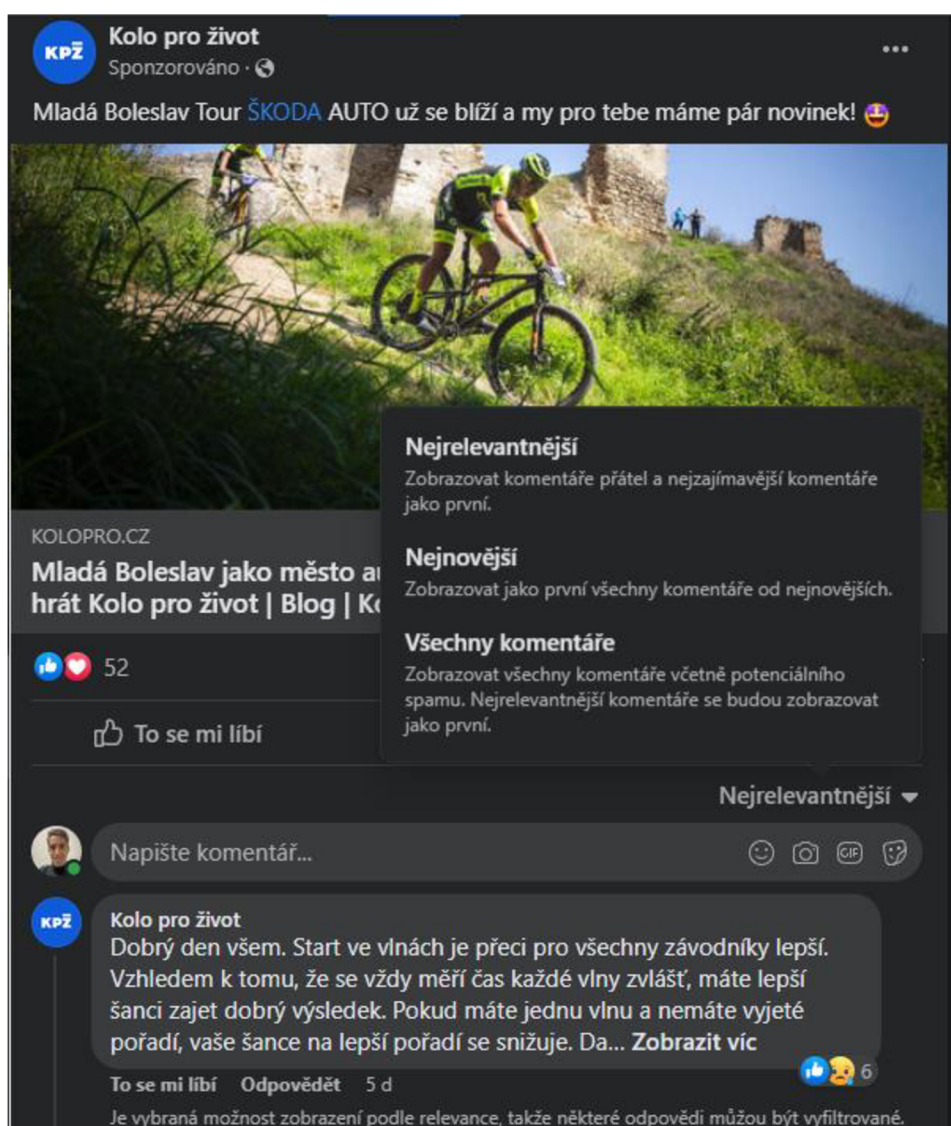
KPŽ
Kolo pro život
Sponzorováno ·

Mladá Boleslav Tour ŠKODA AUTO už se blíží a my pro tebe máme pár novinek! 🤩

KOLOPRO.CZ
Mladá Boleslav jako město au
hrát Kolo pro život | Blog | Ko

Nejrelevantnější
Zobrazovat komentáře přátel a nejzajímavější komentáře jako první.

Nejnovější
Zobrazovat jako první všechny komentáře od nejnovějších.

Všechny komentáře
Zobrazovat všechny komentáře včetně potenciálního spamu. Nejrelevantnější komentáře se budou zobrazovat jako první.

52

To se mi líbí

Nejrelevantnější

Napište komentář...

KPŽ
Kolo pro život
Dobrý den všem. Start ve vlnách je přeci pro všechny závodníky lepší. Vzhledem k tomu, že se vždy měří čas každé vlny zvlášť, máte lepší šanci zajet dobrý výsledek. Pokud máte jednu vlnu a nemáte vyjeté pořadí, vaše šance na lepší pořadí se snižuje. Da... Zobrazit víc

6

To se mi líbí Odpovědět 5 d

Je vybraná možnost zobrazení podle relevance, takže některé odpovědi můžou být vyfiltrované.